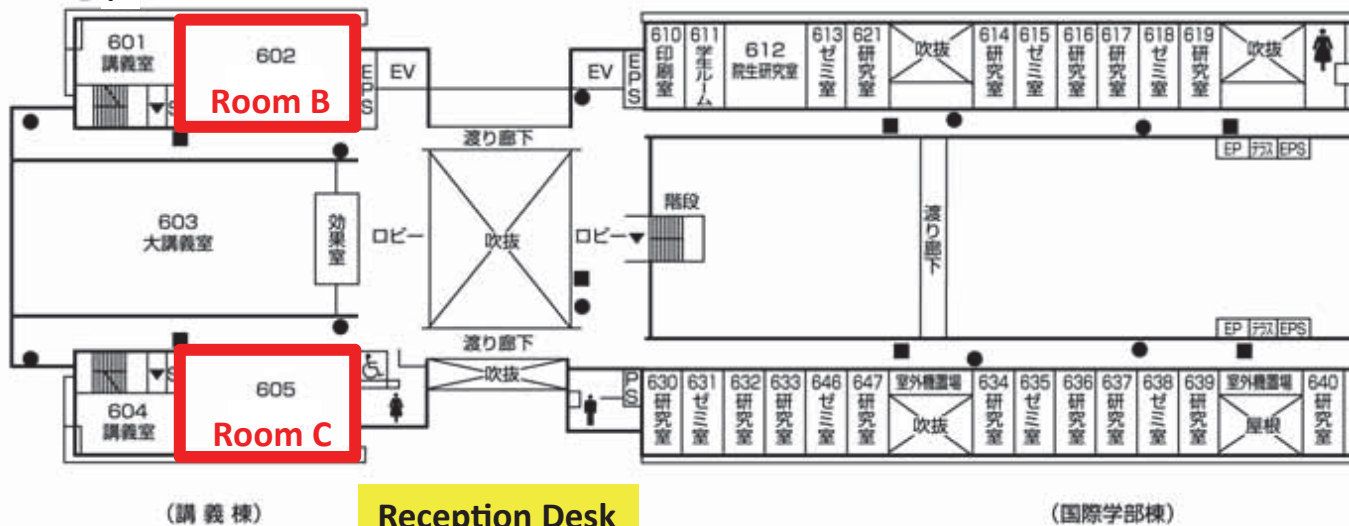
601
講義室

602
Room B

EPS
EV
EV
EPS

610
印刷室
611
学生ルーム
612
院生研究室
613
ゼミ室
621
研究室
吹抜
614
研究室
615
ゼミ室
616
研究室
617
研究室
618
ゼミ室
619
研究室
吹抜

渡り廊下
EP テラス EPS

603
大講義室
効果室
ロビー
吹抜
ロビー
階段
渡り廊下

EP テラス EPS

渡り廊下
吹抜

604
講義室

605
Room C

PS
630
研究室
631
ゼミ室
632
研究室
633
研究室
646
ゼミ室
647
研究室
室外機置場
吹抜
634
研究室
635
ゼミ室
636
研究室
637
研究室
638
ゼミ室
639
研究室
室外機置場
屋根
640
研究室

(講 義 棟)
Reception Desk
(国際学部棟)